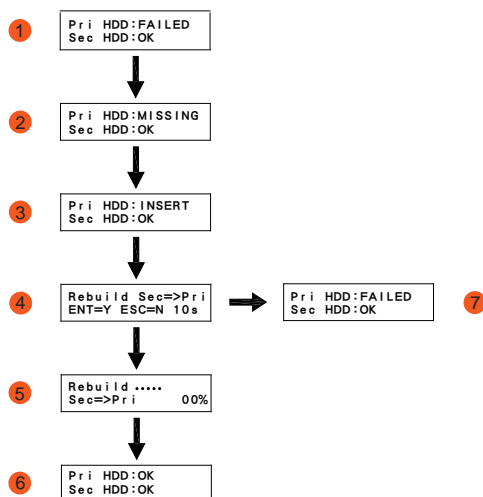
1
Pri HDD:FAILED
Sec HDD:OK

2
Pri HDD:MISSING
Sec HDD:OK

3
Pri HDD:INSERT
Sec HDD:OK

4
Rebuild Sec=>Pri
ENT=Y ESC=N 10s

Pri HDD:FAILED
Sec HDD:OK
7

5
Rebuild .....
Sec=>Pri 00%

6
Pri HDD:OK
Sec HDD:OK